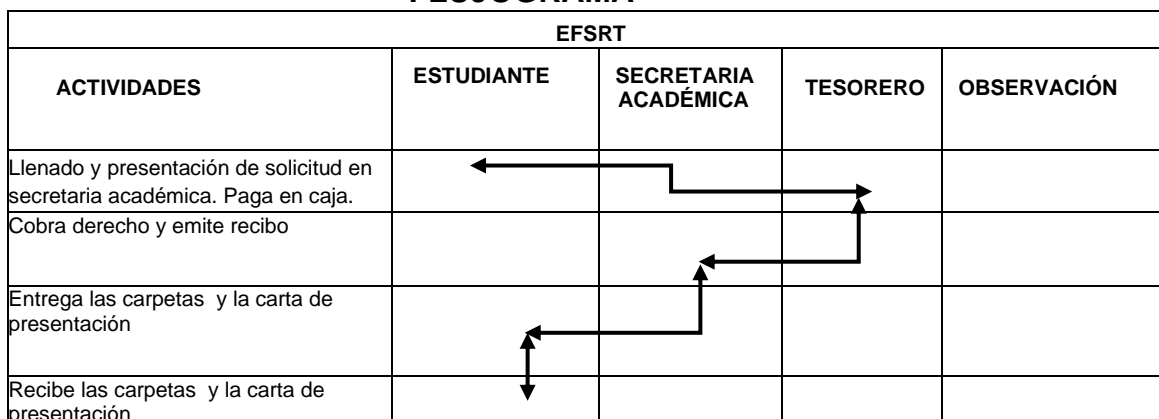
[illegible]

| EFSRT | | | | |
|---|---|---|---|---|
| ACTIVIDADES | ESTUDIANTE | SECRETARIA ACADÉMICA | TESORERO | OBSERVACIÓN |
| Llenado y presentación de solicitud en secretaria académica. Paga en caja. | | | | |
| Cobra derecho y emite recibo | | | | |
| Entrega las carpetas y la carta de presentación | | | | |
| Recibe las carpetas y la carta de presentación | | | | |